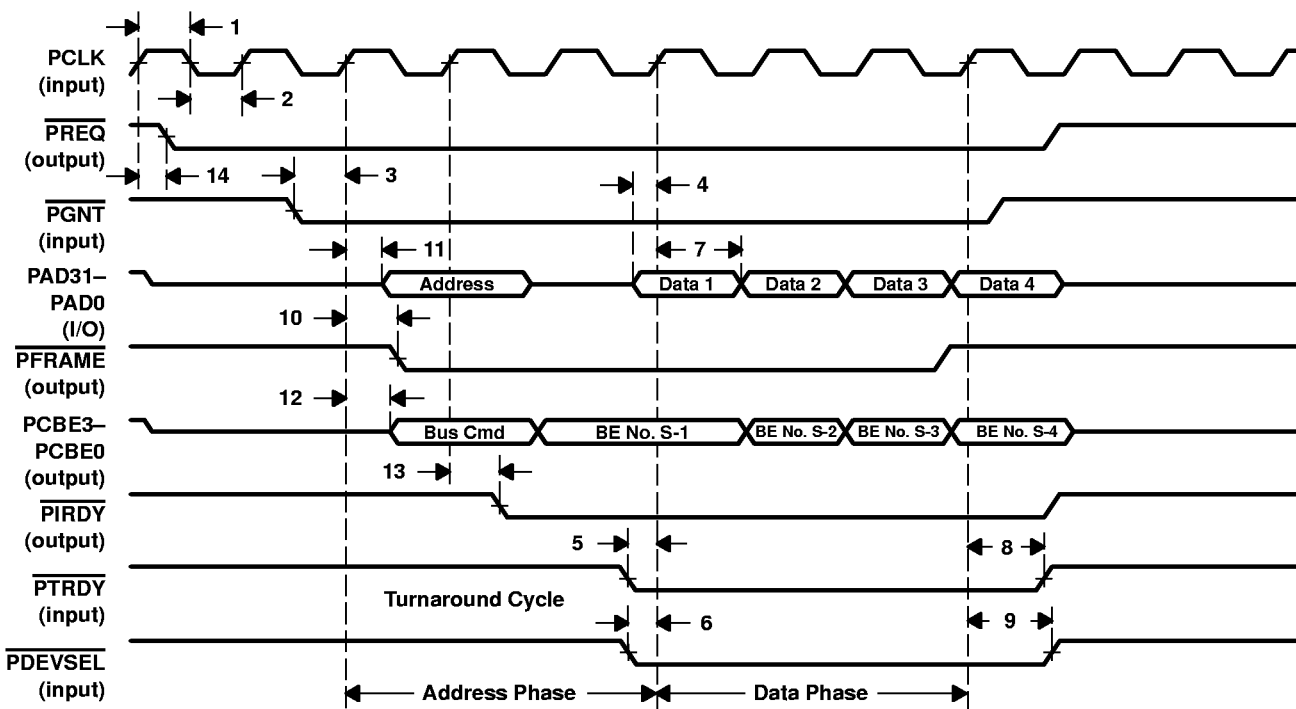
1

PCLK (input)

2

$\overline{PREQ}$ (output)

14

3

4

$\overline{PGNT}$ (input)

11

7

PAD31–PAD0 (I/O)

Address

Data 1

Data 2

Data 3

Data 4

10

$\overline{PFRAME}$ (output)

12

PCBE3–PCBE0 (output)

Bus Cmd

BE No. S-1

BE No. S-2

BE No. S-3

BE No. S-4

13

$\overline{PIRDY}$ (output)

5

8

$\overline{PTRDY}$ (input)

Turnaround Cycle

6

9

$\overline{PDEVSEL}$ (input)

Address Phase

Data Phase